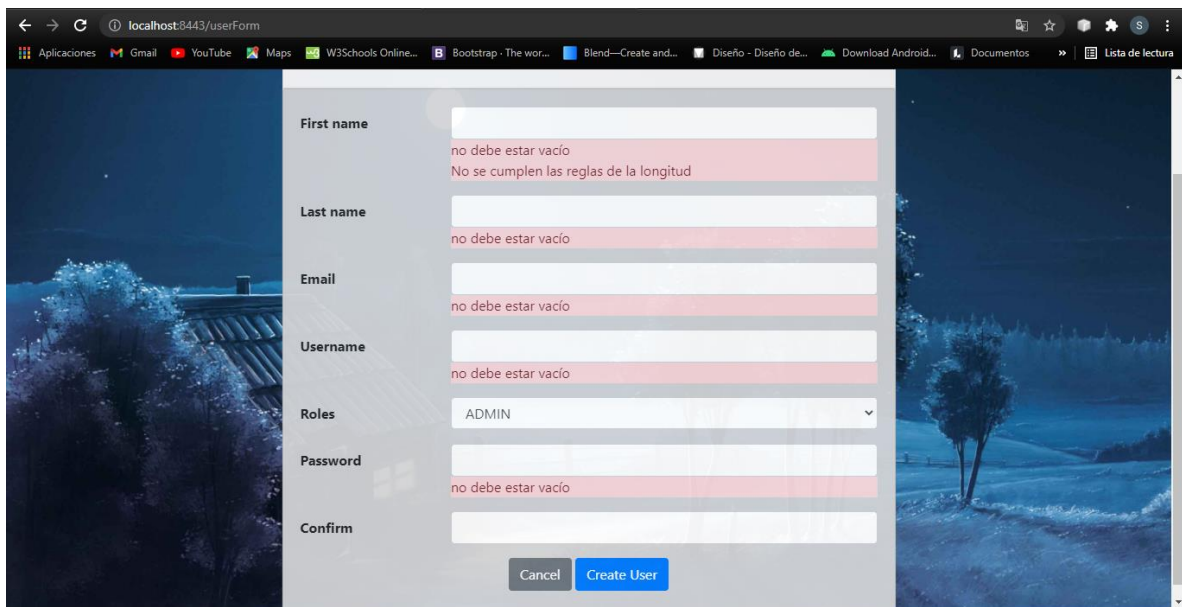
localhost:8443/userForm

Aplicaciones Gmail YouTube Maps W3Schools Online... Bootstrap · The wor... Blend—Create and... Diseño - Diseño de... Download Android... Documentos » Lista de lectura

First name
no debe estar vacío
No se cumplen las reglas de la longitud

Last name
no debe estar vacío

Email
no debe estar vacío

Username
no debe estar vacío

Roles
ADMIN

Password
no debe estar vacío

Confirm

Cancel Create User